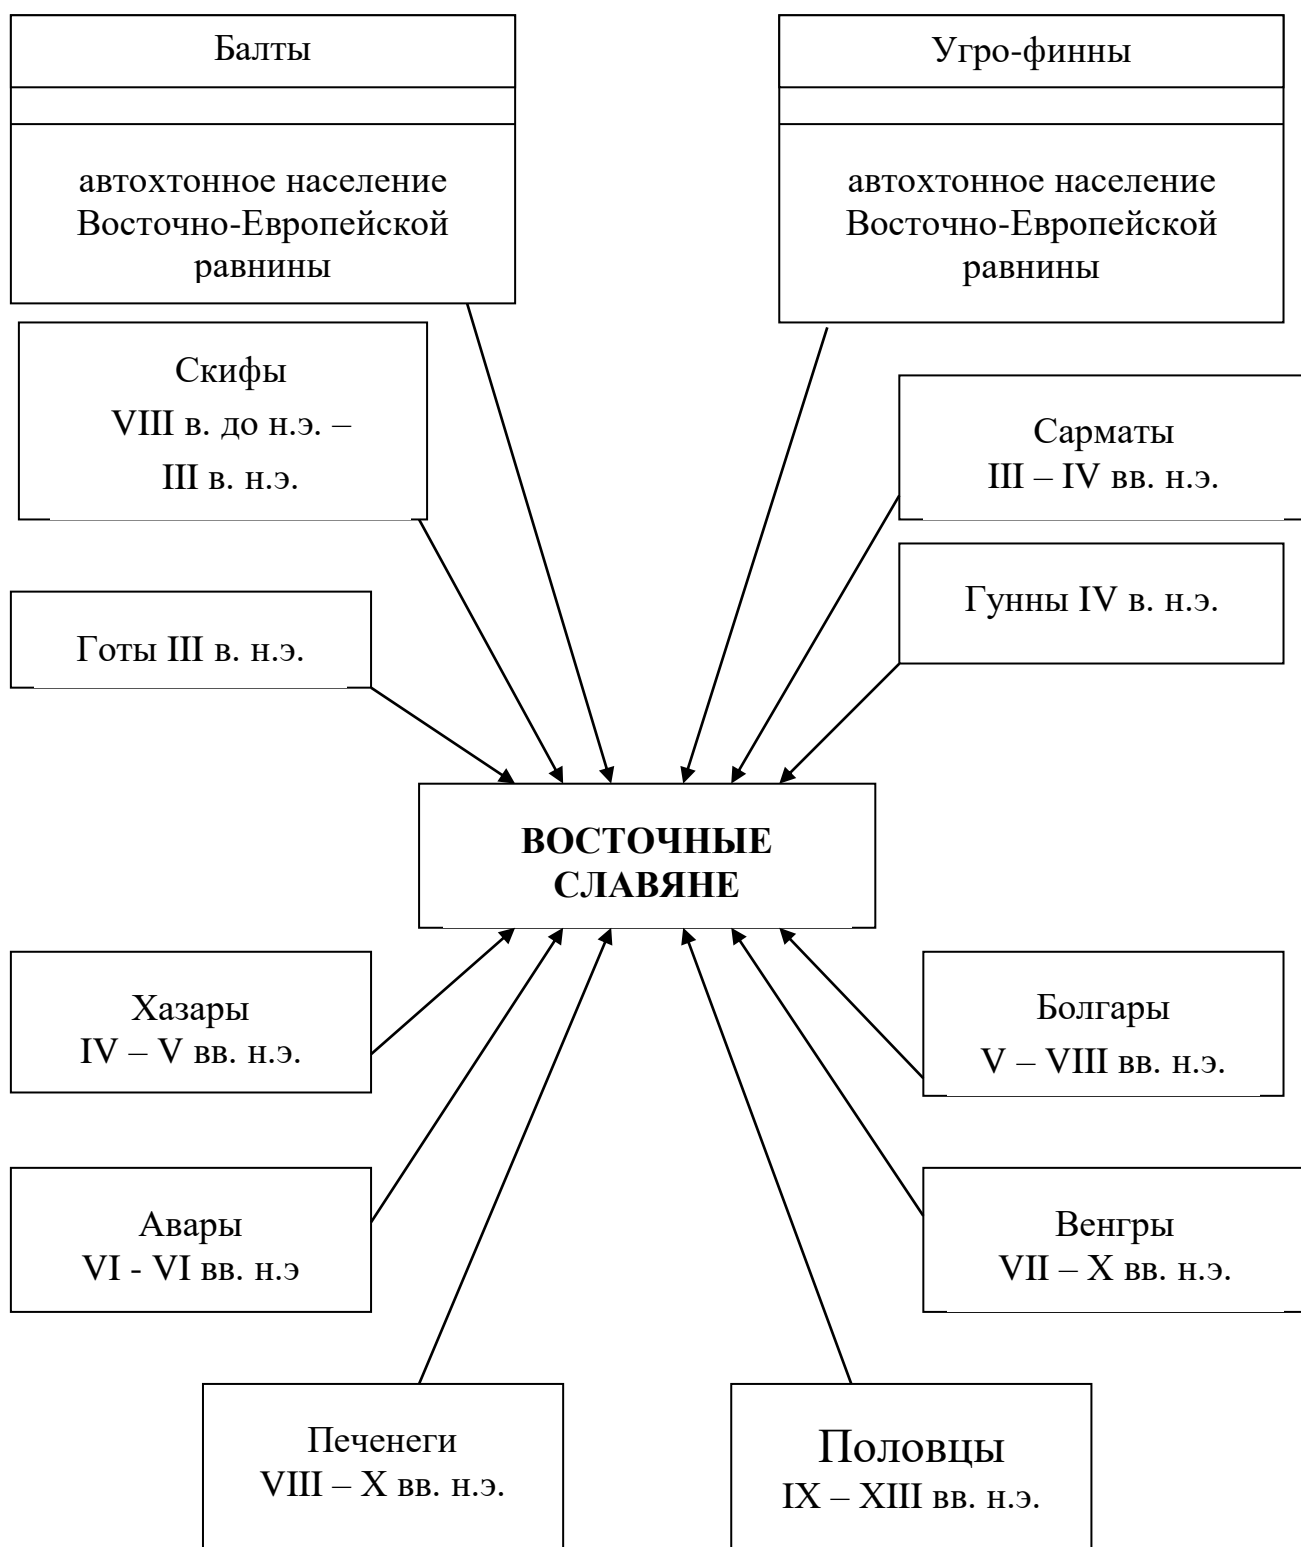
Балты

автохтонное население Восточно-Европейской равнины

Угро-финны

автохтонное население Восточно-Европейской равнины

Скифы
VIII в. до н.э. –
III в. н.э.

Сарматы
III – IV вв. н.э.

Готы III в. н.э.

Гунны IV в. н.э.

**ВОСТОЧНЫЕ СЛАВЯНЕ**

Хазары
IV – V вв. н.э.

Болгары
V – VIII вв. н.э.

Авары
VI - VI вв. н.э

Венгры
VII – X вв. н.э.

Печенеги
VIII – X вв. н.э.

Половцы
IX – XIII вв. н.э.